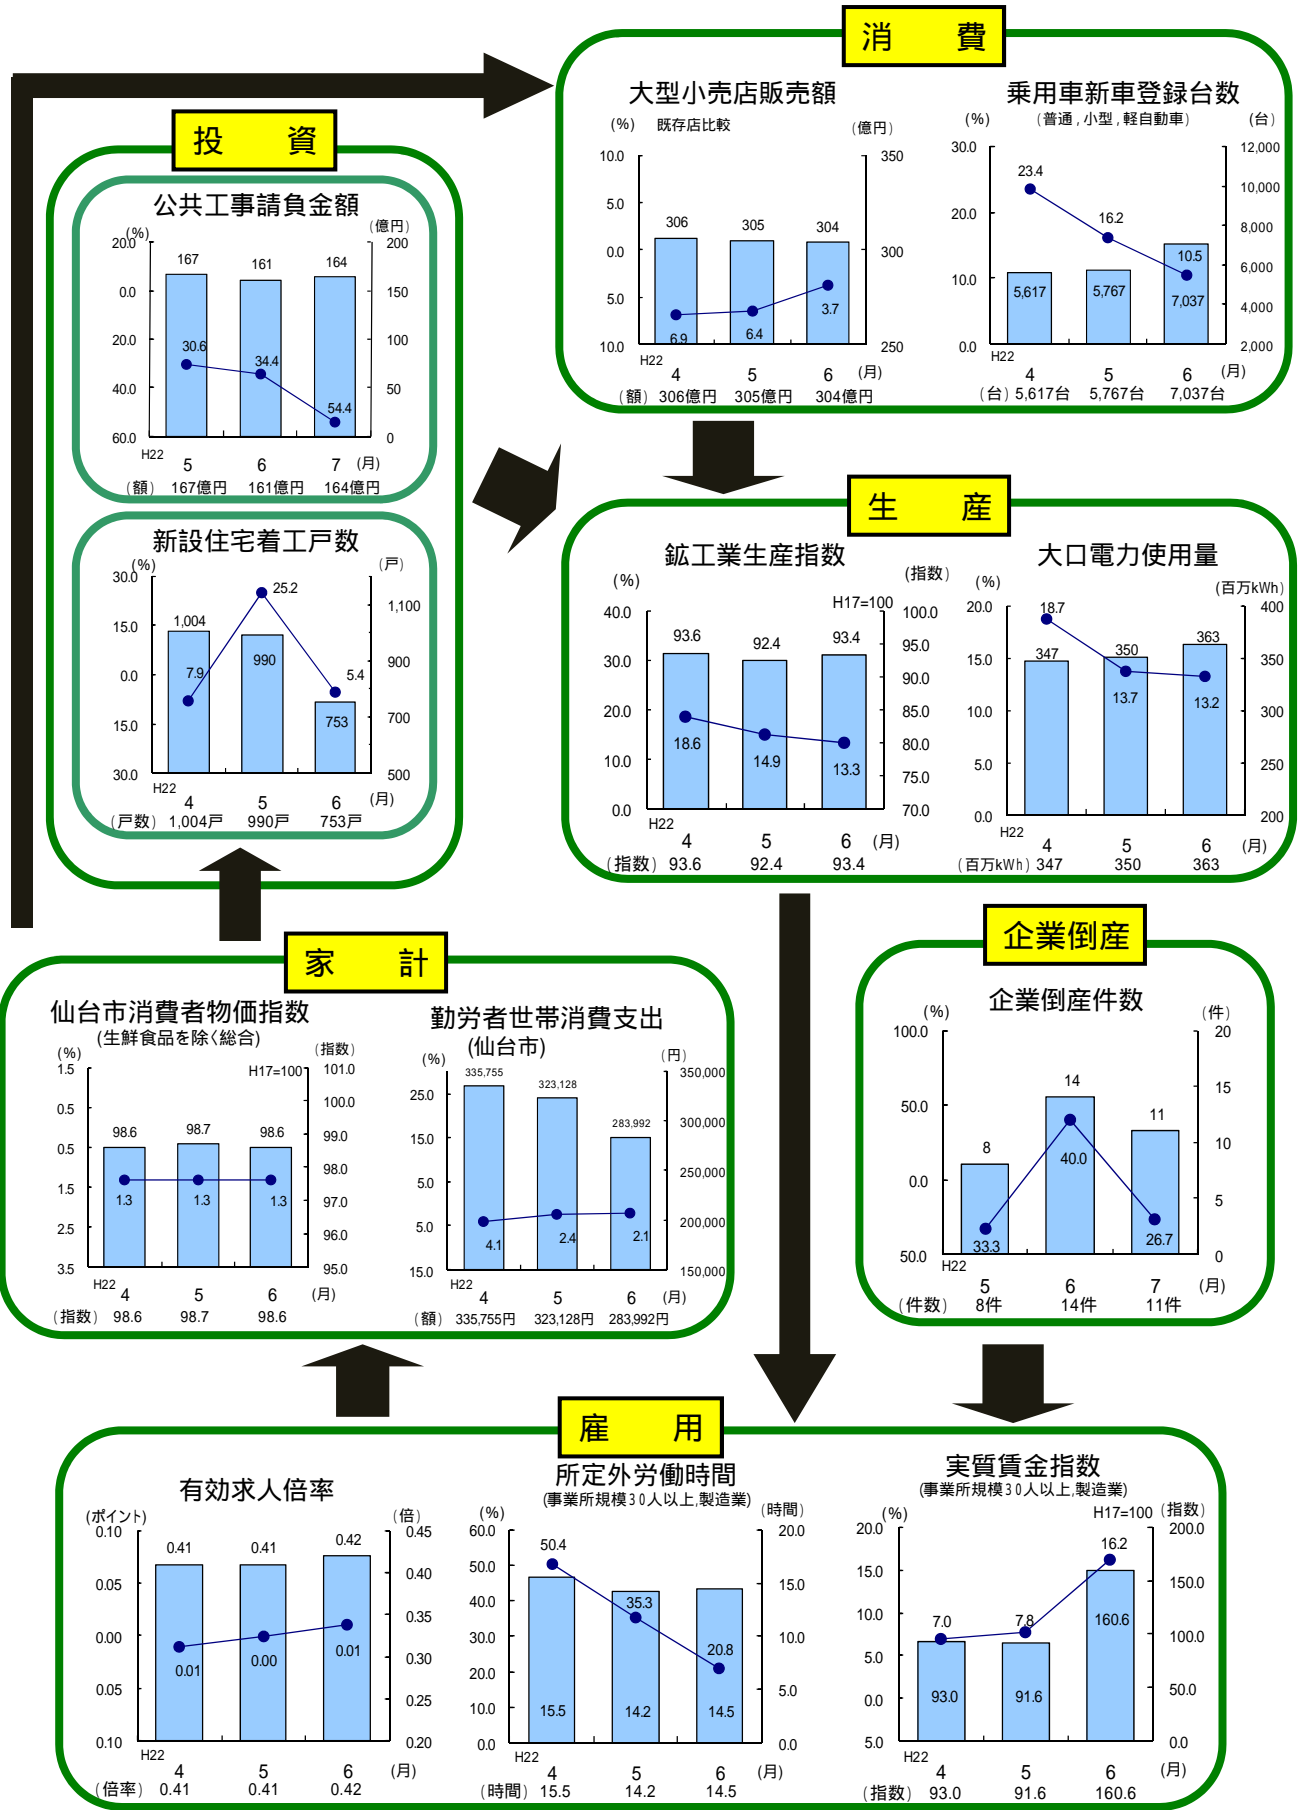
消　費

大型小売店販売額

(%) 既存店比較 (億円)

10.0 5.0 0.0 5.0 10.0

350 300 250

306 305 304

6.9 6.4 3.7

H22 4 5 6 (月)

(額) 306億円 305億円 304億円

乗用車新車登録台数

(普通,小型,軽自動車)

(%) (台)

30.0 20.0 10.0 0.0

12,000 10,000 8,000 6,000 4,000 2,000

23.4 16.2 10.5

5,617 5,767 7,037

H22 4 5 6 (月)

(台) 5,617台 5,767台 7,037台

投　資

公共工事請負金額

(%) (億円)

20.0 0.0 20.0 40.0 60.0

200 150 100 50 0

167 161 164

30.6 34.4 54.4

H22 5 6 7 (月)

(額) 167億円 161億円 164億円

新設住宅着工戸数

(%) (戸)

30.0 15.0 0.0 15.0 30.0

1,100 900 700 500

1,004 990 753

7.9 25.2 5.4

H22 4 5 6 (月)

(戸数) 1,004戸 990戸 753戸

生　産

鉱工業生産指数

(%) (指数)

H17=100

40.0 30.0 20.0 10.0 0.0

100.0 95.0 90.0 85.0 80.0 75.0 70.0

93.6 92.4 93.4

18.6 14.9 13.3

H22 4 5 6 (月)

(指数) 93.6 92.4 93.4

大口電力使用量

(%) (百万kWh)

20.0 15.0 10.0 5.0 0.0

400 350 300 250 200

18.7 347 350 363

13.7 13.2

H22 4 5 6 (月)

(百万kWh) 347 350 363

企業倒産

企業倒産件数

(%) (件)

100.0 50.0 0.0 50.0

20 15 10 5 0

8 14 11

40.0 33.3 26.7

H22 5 6 7 (月)

(件数) 8件 14件 11件

家　計

仙台市消費者物価指数

(生鮮食品を除く(総合)

(%) (指数)

H17=100

1.5 0.5 0.5 1.5 2.5 3.5

101.0 100.0 99.0 98.0 97.0 96.0 95.0

98.6 98.7 98.6

1.3 1.3 1.3

H22 4 5 6 (月)

(指数) 98.6 98.7 98.6

勤労者世帯消費支出

(仙台市)

(%) (円)

25.0 15.0 5.0 5.0 15.0

350,000 300,000 250,000 200,000 150,000

335,755 323,128 283,992

4.1 2.4 2.1

H22 4 5 6 (月)

(額) 335,755円 323,128円 283,992円

雇　用

有効求人倍率

(ポイント) (倍)

0.10 0.05 0.00 0.05 0.10

0.45 0.40 0.35 0.30 0.25 0.20

0.41 0.41 0.42

0.01 0.00 0.01

H22 4 5 6 (月)

(倍率) 0.41 0.41 0.42

所定外労働時間

(事業所規模30人以上,製造業)

(%) (時間)

60.0 50.0 40.0 30.0 20.0 10.0 0.0

20.0 15.0 10.0 5.0 0.0

50.4 35.3 20.8

15.5 14.2 14.5

H22 4 5 6 (月)

(時間) 15.5 14.2 14.5

実質賃金指数

(事業所規模30人以上,製造業)

(%) H17=100 (指数)

20.0 15.0 10.0 5.0 0.0 5.0

200.0 150.0 100.0 50.0 0.0

7.0 7.8 16.2

93.0 91.6 160.6

H22 4 5 6 (月)

(指数) 93.0 91.6 160.6